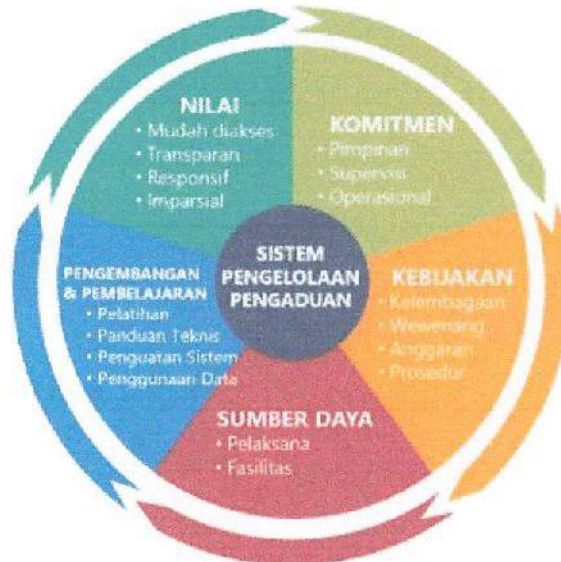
NILAI
• Mudah diakses
• Transparan
• Responsif
• Imparsial

KOMITMEN
• Pimpinan
• Supervisi
• Operasional

SISTEM PENGELOLAAN PENGADUAN

PENGEMBANGAN & PEMBELAJARAN
• Pelatihan
• Panduan Teknis
• Penguatan Sistem
• Penggunaan Data

KEBIJAKAN
• Kelembagaan
• Wewenang
• Anggaran
• Prosedur

SUMBER DAYA
• Pelaksana
• Fasilitas